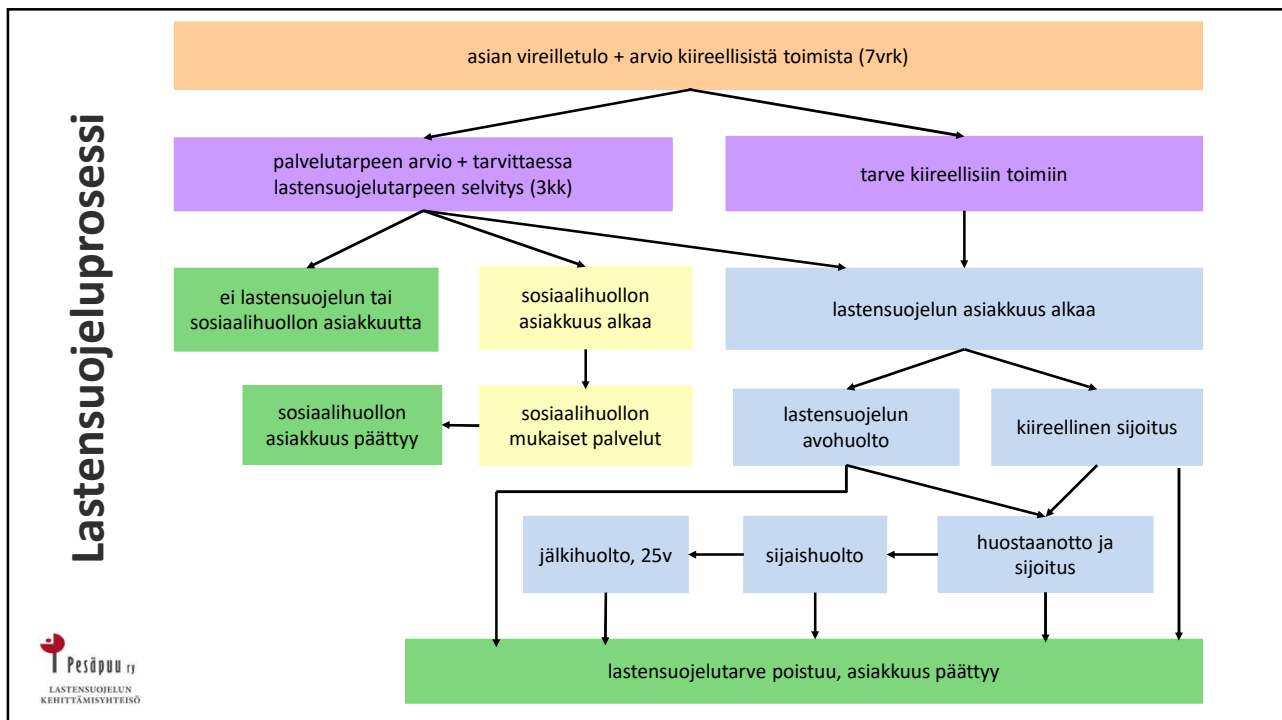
Lastensuojeluprosessi

asian vireilletulo + arvio kiireellisistä toimista (7vrk)

palvelutarpeen arvio + tarvittaessa lastensuojelutarpeen selvitys (3kk)

tarve kiireellisiin toimiin

ei lastensuojelun tai sosiaalihuollon asiakkuutta

sosiaalihuollon asiakkuus alkaa

lastensuojelun asiakkuus alkaa

sosiaalihuollon asiakkuus päättyy

sosiaalihuollon mukaiset palvelut

lastensuojelun avohuolto

kiireellinen sijoitus

jälkihuolto, 25v

sijaishuolto

huostaanotto ja sijoitus

lastensuojelutarve poistuu, asiakkuus päättyy

Pesäpuu ry
LASTENSUOJELUN KEHITTÄMISYHTEISÖ